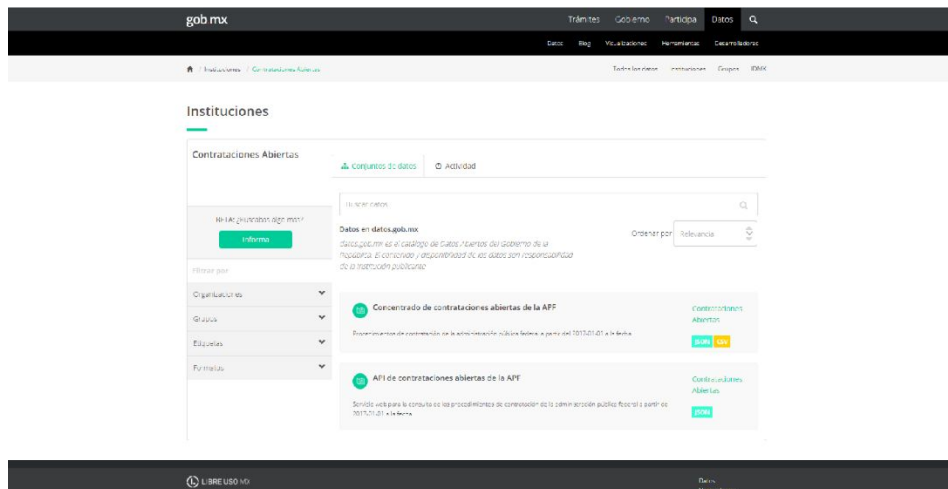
gob mx

Trámites Gobierno Participa Datos

Datos Blog Visualizaciones Herramientas Desarrolladores

/ Instituciones / Contrataciones Abiertas

Todos los datos Instituciones Grupos IDMX

Instituciones

Contrataciones Abiertas

Conjuntos de datos Actividad

Buscar datos

Datos en datos.gob.mx

datos.gob.mx es el catálogo de Datos Abiertos del Gobierno de la República. El contenido y disponibilidad de los datos son responsabilidad de la institución publicante

Ordenar por Relevancia

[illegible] Informa

Filtrar por

Organizaciones

Grupos

Etiquetas

Formatos

Concentrado de contrataciones abiertas de la APF

Procedimientos de contratación de la administración pública federal a partir del 2017-01-01 a la fecha

Contrataciones Abiertas

json csv

API de contrataciones abiertas de la APF

Servicio web para la consulta de los procedimientos de contratación de la administración pública federal a partir de 2017-01-01 a la fecha

Contrataciones Abiertas

json

LIBRE USO MX

Datos